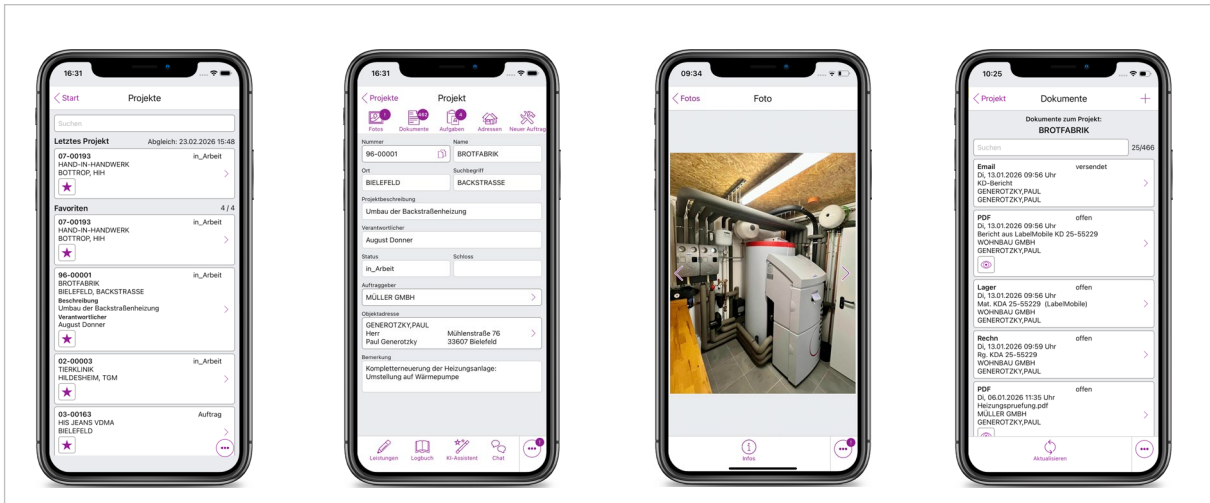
16:31

Start Projekte

Suchen

Letztes Projekt Abgleich: 23.02.2026 15:48

07-00193 in_Arbeit
HAND-IN-HANDWERK
BOTTROP, HIH

Favoriten 4 / 4

07-00193 in_Arbeit
HAND-IN-HANDWERK
BOTTROP, HIH

96-00001 in_Arbeit
BROTFABRIK
BIELEFELD, BACKSTRASSE
Beschreibung
Umbau der Backstraßenheizung
Verantwortlicher
August Donner

02-00003 in_Arbeit
TIERKLINIK
HILDESHEIM, TGM

03-00163 Auftrag
HIS JEANS VDMA
BIELEFELD

16:31

Projekte Projekt

Fotos Dokumente Aufgaben Adressen Neuer Auftrag

Nummer
96-00001
Name
BROTFABRIK
Ort
BIELEFELD
Suchbegriff
BACKSTRASSE
Projektbeschreibung
Umbau der Backstraßenheizung
Verantwortlicher
August Donner
Status
in_Arbeit
Schloss
Auftraggeber
MÜLLER GMBH
Objektadresse
GENEROTZKY,PAUL
Herr Mühlenstraße 76
Paul Generotzky 33607 Bielefeld
Bemerkung
Kompletterneuerung der Heizungsanlage: Umstellung auf Wärmepumpe

Leistungen Logbuch KI-Assistent Chat

09:34

Fotos Foto

Infos

10:25

Projekt Dokumente +

Dokumente zum Projekt:
BROTFABRIK

Suchen 25/466

Email versendet
Di, 13.01.2026 09:56 Uhr
KD-Bericht
GENEROTZKY,PAUL
GENEROTZKY,PAUL

PDF offen
Di, 13.01.2026 09:56 Uhr
Bericht aus LabelMobile KD 25-55229
WOHNBAU GMBH
GENEROTZKY,PAUL

Lager offen
Di, 13.01.2026 09:56 Uhr
Mat. KDA 25-55229 (LabelMobile)
WOHNBAU GMBH
GENEROTZKY,PAUL

Rechn offen
Di, 13.01.2026 09:59 Uhr
Rg. KDA 25-55229
WOHNBAU GMBH
GENEROTZKY,PAUL

PDF offen
Di, 06.01.2026 11:35 Uhr
Heizungspruefung.pdf
MÜLLER GMBH
GENEROTZKY,PAUL

Aktualisieren